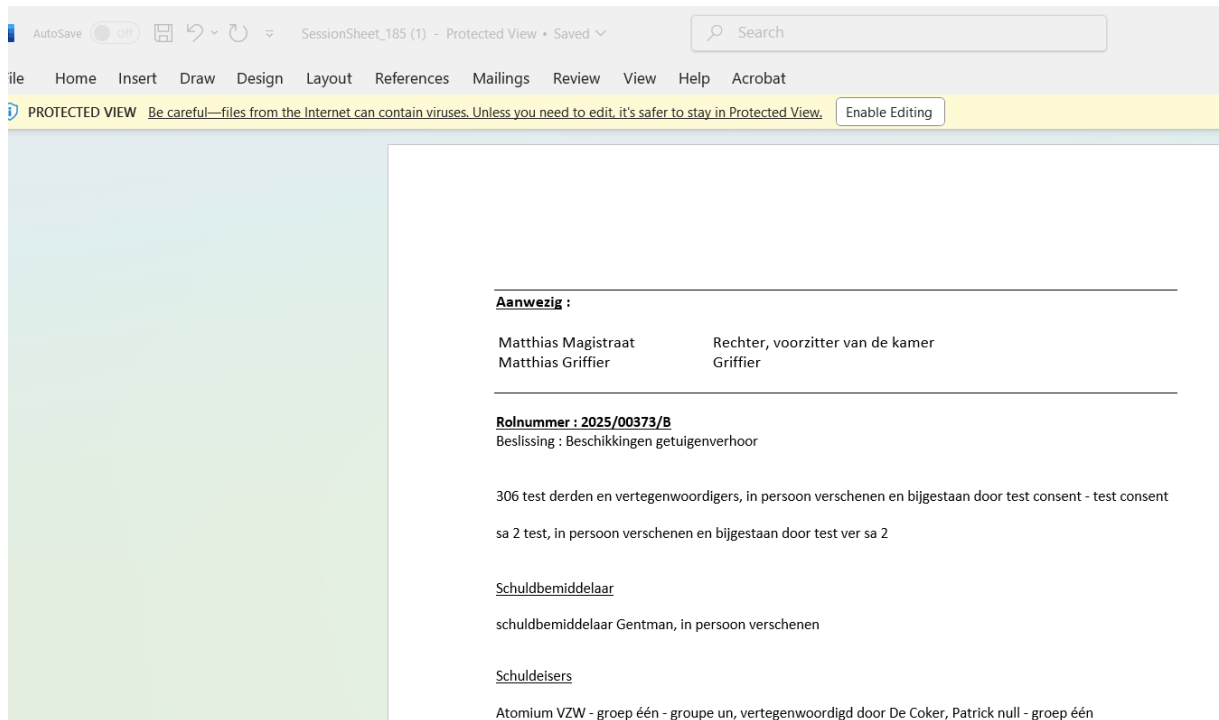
AutoSave Off SessionSheet_185 (1) - Protected View • Saved

Search

ile Home Insert Draw Design Layout References Mailings Review View Help Acrobat

PROTECTED VIEW Be careful—files from the Internet can contain viruses. Unless you need to edit, it's safer to stay in Protected View. Enable Editing

Aanwezig :

Matthias Magistraat Rechter, voorzitter van de kamer
Matthias Griffier Griffier

Rolnummer : 2025/00373/B
Beslissing : Beschikkingen getuigenverhoor

306 test derden en vertegenwoordigers, in persoon verschenen en bijgestaan door test consent - test consent

sa 2 test, in persoon verschenen en bijgestaan door test ver sa 2

Schuldbemiddelaar

schuldbemiddelaar Gentman, in persoon verschenen

Schuldeisers

Atomium VZW - groep één - groupe un, vertegenwoordigd door De Coker, Patrick null - groep één